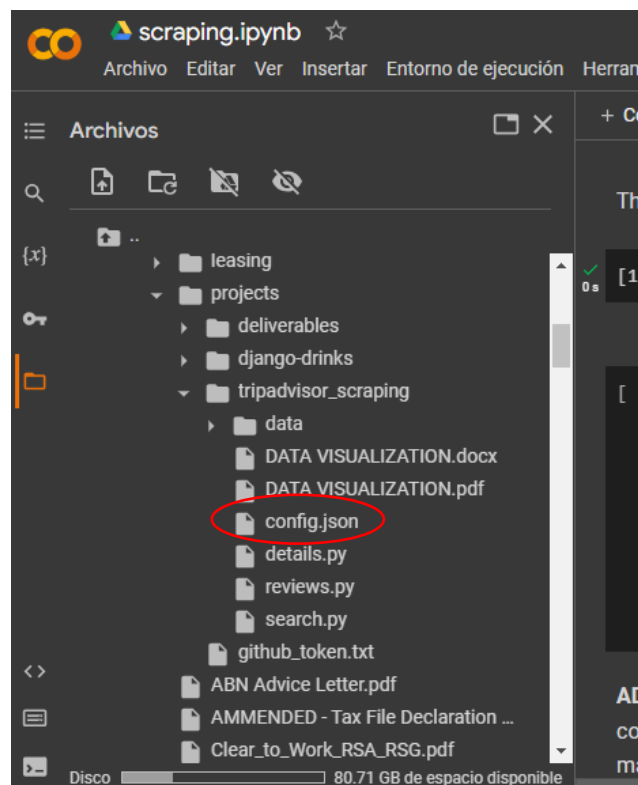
CO scraping.ipynb ☆
Archivo Editar Ver Insertar Entorno de ejecución Herran

Archivos

..
leasing
projects
deliverables
django-drinks
tripadvisor_scraping
data
DATA VISUALIZATION.docx
DATA VISUALIZATION.pdf
config.json
details.py
reviews.py
search.py
github_token.txt
ABN Advice Letter.pdf
AMMENDED - Tax File Declaration ...
Clear_to_Work_RSA_RSG.pdf

Disco 80.71 GB de espacio disponible

+ Co
Th
0 s [1
[
AD
co
ma